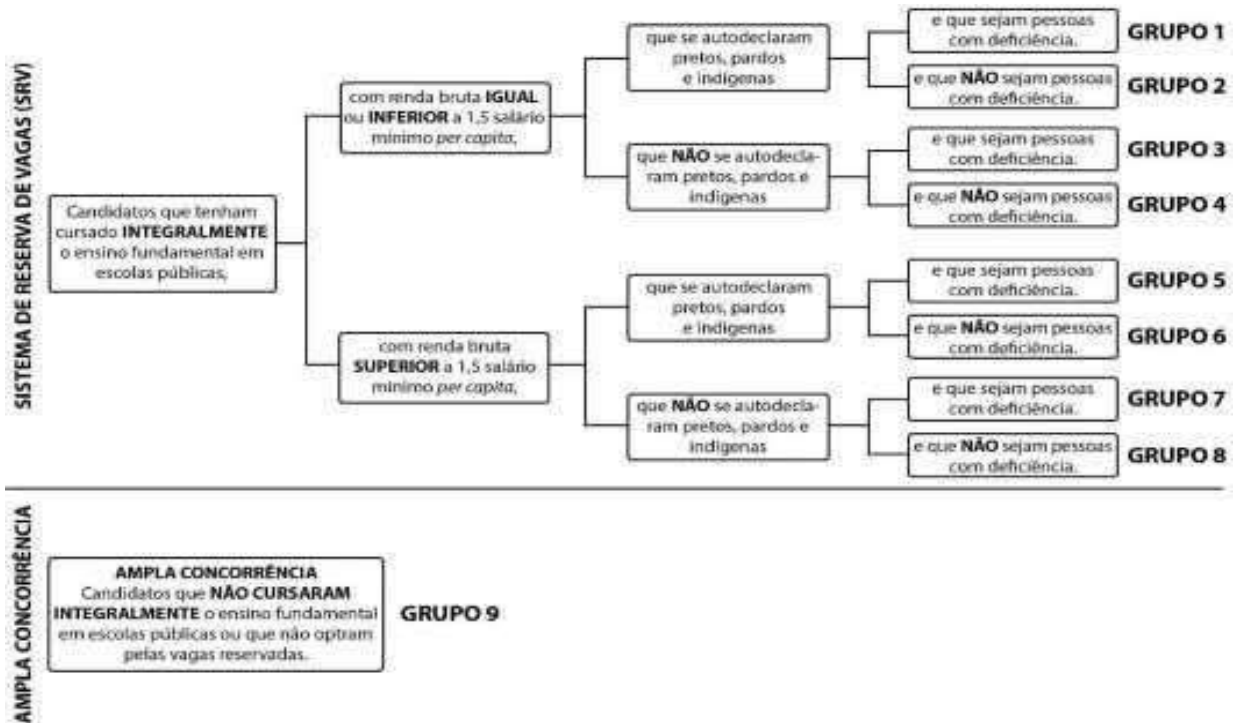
SISTEMA DE RESERVA DE VAGAS (SRV)

Candidatos que tenham cursado **INTEGRALMENTE** o ensino fundamental em escolas públicas,

com renda bruta **IGUAL** ou **INFERIOR** a 1,5 salário mínimo *per capita*,

que se autodeclaram pretos, pardos e indígenas

e que sejam pessoas com deficiência. GRUPO 1

e que **NÃO** sejam pessoas com deficiência. GRUPO 2

que **NÃO** se autodeclaram pretos, pardos e indígenas

e que sejam pessoas com deficiência. GRUPO 3

e que **NÃO** sejam pessoas com deficiência. GRUPO 4

com renda bruta **SUPERIOR** a 1,5 salário mínimo *per capita*,

que se autodeclaram pretos, pardos e indígenas

e que sejam pessoas com deficiência. GRUPO 5

e que **NÃO** sejam pessoas com deficiência. GRUPO 6

que **NÃO** se autodeclaram pretos, pardos e indígenas

e que sejam pessoas com deficiência. GRUPO 7

e que **NÃO** sejam pessoas com deficiência. GRUPO 8

AMPLA CONCORRÊNCIA

**AMPLA CONCORRÊNCIA**
Candidatos que **NÃO CURSARAM INTEGRALMENTE** o ensino fundamental em escolas públicas ou que não optram pelas vagas reservadas.

GRUPO 9